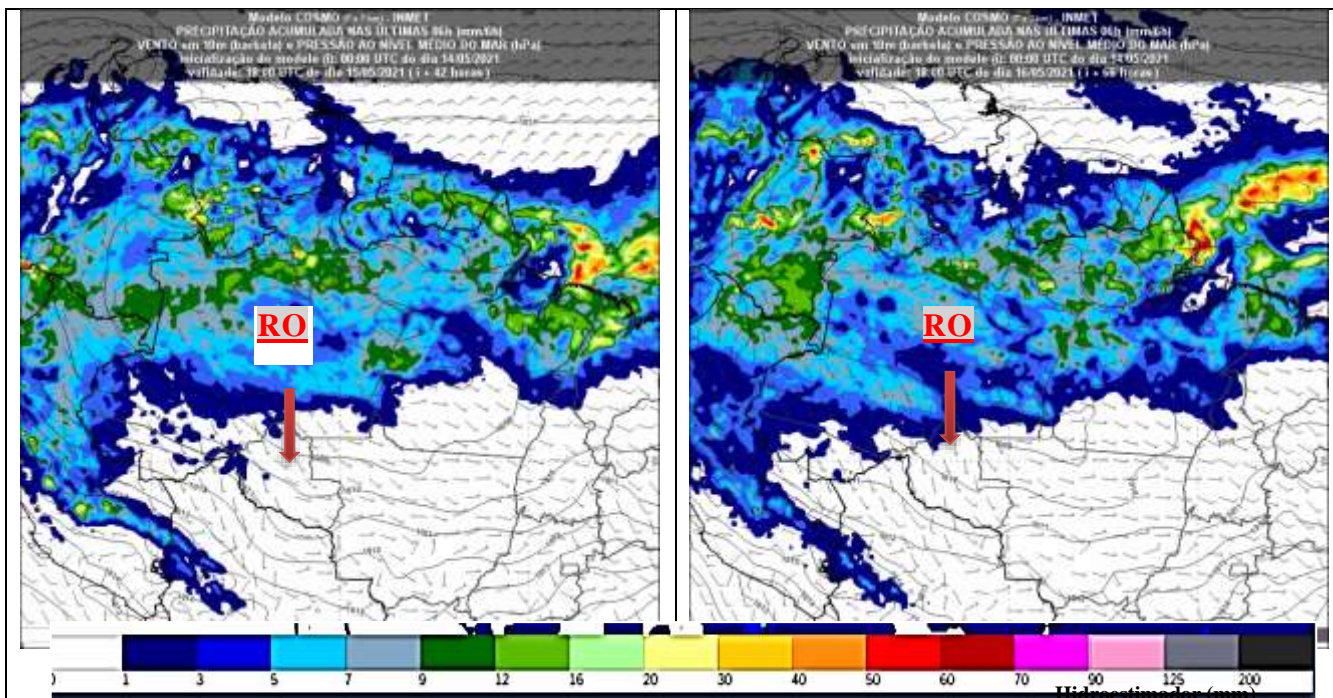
Modelo COSMO (Fa 5km) - INMET
PRECIPITAÇÃO ACUMULADA NAS ÚLTIMAS 06h (mm/6h)
VENTO em 10m (barbela) e PRESSÃO AO NÍVEL MÉDIO DO MAR (hPa)
Inicialização do modelo (i): 00:00 UTC do dia 14/05/2021
Validade: 18:00 UTC do dia 15/05/2021 ( i + 42 horas )

RO

Modelo COSMO (Fa 5km) - INMET
PRECIPITAÇÃO ACUMULADA NAS ÚLTIMAS 06h (mm/6h)
VENTO em 10m (barbela) e PRESSÃO AO NÍVEL MÉDIO DO MAR (hPa)
Inicialização do modelo (i): 00:00 UTC do dia 14/05/2021
Validade: 18:00 UTC do dia 16/05/2021 ( i + 66 horas )

RO

0 1 3 5 7 9 12 16 20 30 40 50 60 70 90 125 200

Hidroestimador (mm)